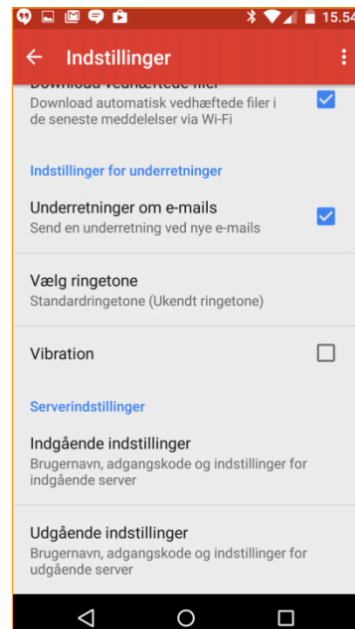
15.54

Indstillinger

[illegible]

Download automatisk vedhæftede filer i de seneste meddelelser via Wi-Fi

Indstillinger for underretninger

Underretninger om e-mails
Send en underretning ved nye e-mails

Vælg ringetone
Standardringetone (Ukendt ringetone)

Vibration

Serverindstillinger

Indgående indstillinger
Brugernavn, adgangskode og indstillinger for indgående server

Udgående indstillinger
Brugernavn, adgangskode og indstillinger for udgående server